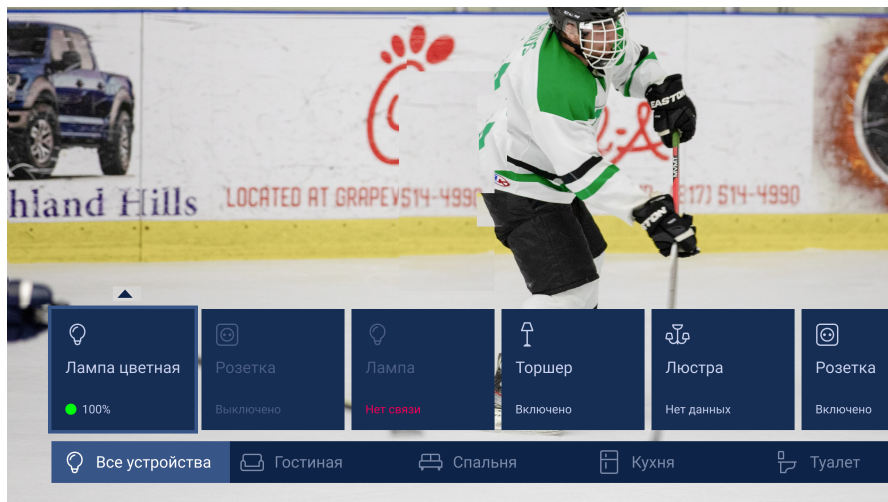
hland Hills LOCATED AT GRAPEV514-4990 (817) 514-4990

EASTON

Лампа цветная
100%

Розетка
Выключено

Лампа
Нет связи

Торшер
Включено

Люстра
Нет данных

Розетка
Включено

Все устройства   Гостиная   Спальня   Кухня   Туалет